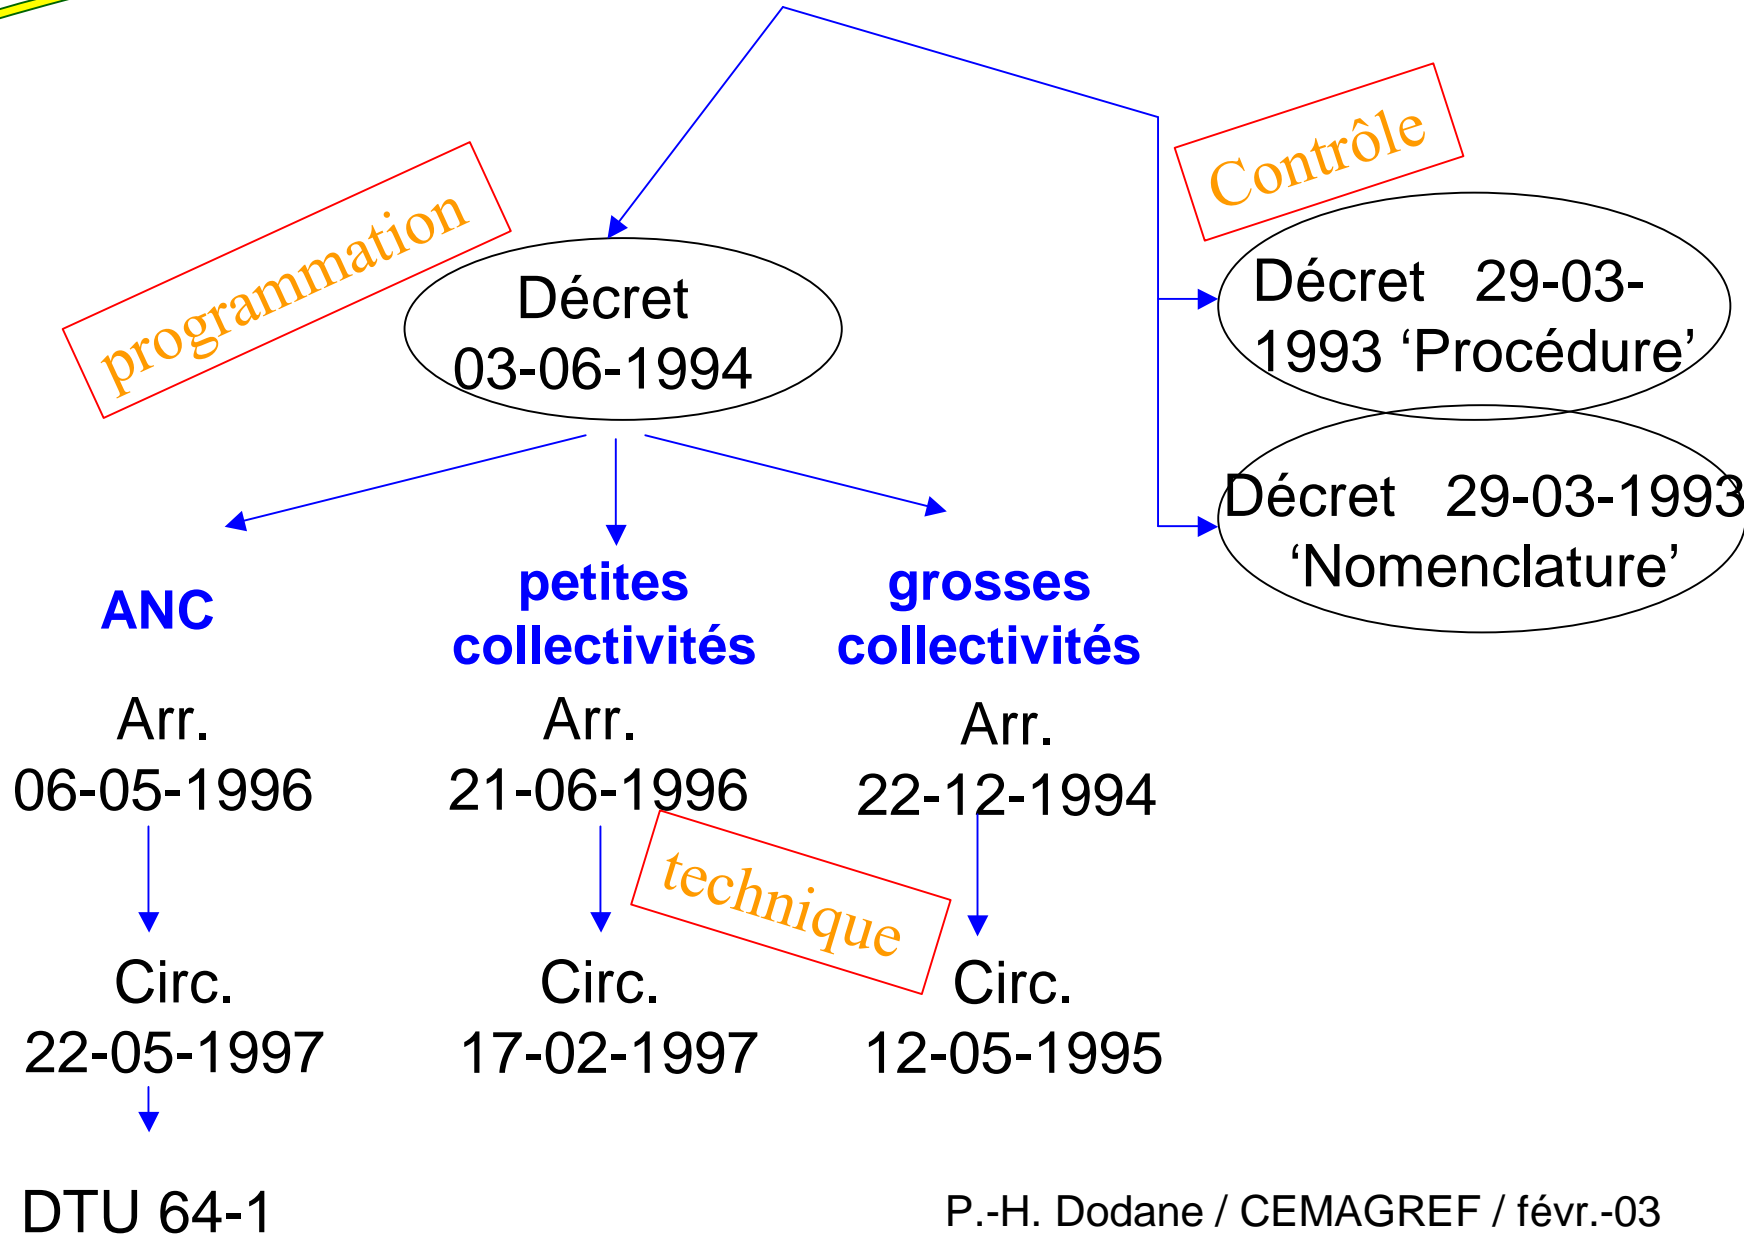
programmation

Décret 03-06-1994

Contrôle

Décret 29-03-1993 ‘Procédure’

Décret 29-03-1993 ‘Nomenclature’

ANC

Arr. 06-05-1996

Circ. 22-05-1997

DTU 64-1

petites collectivités

Arr. 21-06-1996

Circ. 17-02-1997

technique

grosses collectivités

Arr. 22-12-1994

Circ. 12-05-1995

P.-H. Dodane / CEMAGREF / févr.-03